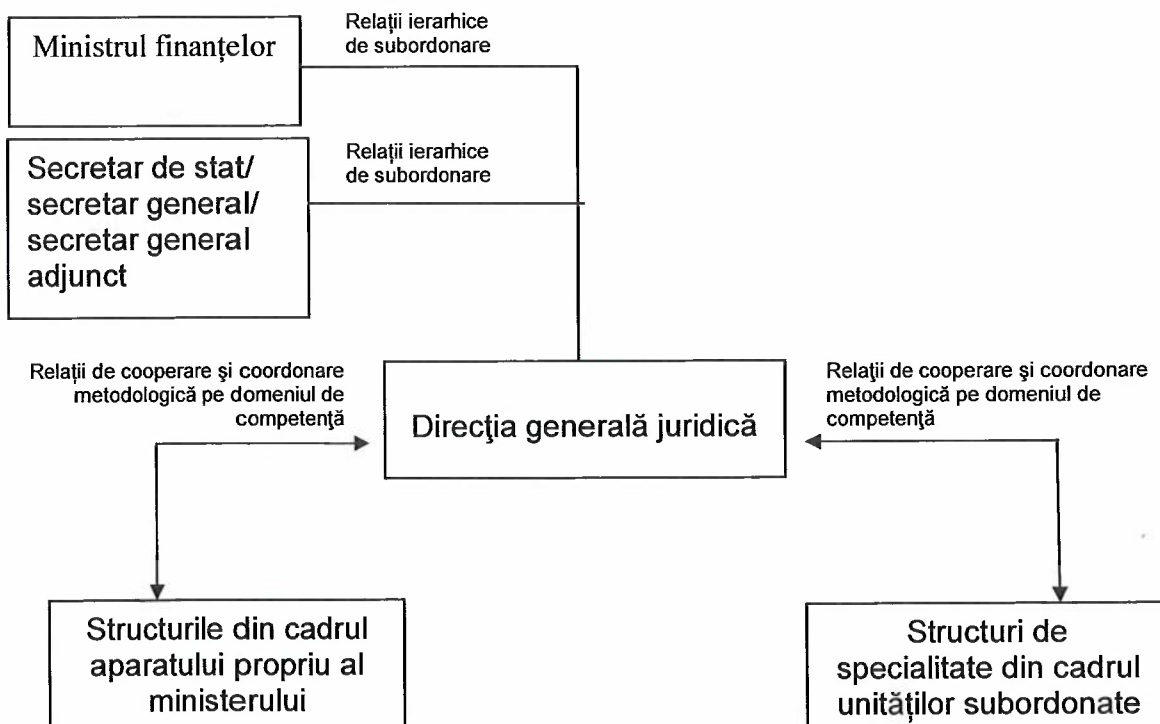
Ministrul finanțelor

Relații ierarhice de subordonare

Secretar de stat/ secretar general/ secretar general adjunct

Relații ierarhice de subordonare

Relații de cooperare şi coordonare metodologică pe domeniul de competenţă

Direcţia generală juridică

Relații de cooperare şi coordonare metodologică pe domeniul de competenţă

Structurile din cadrul aparatului propriu al ministerului

Structuri de specialitate din cadrul unităților subordonate